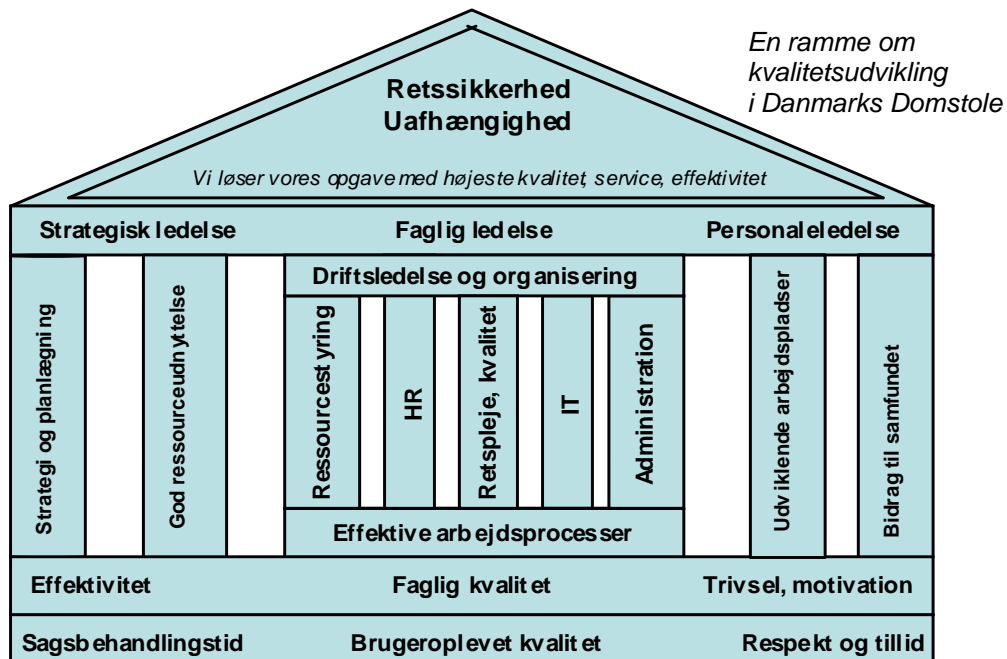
En ramme om kvalitetsudvikling i Danmarks Domstole

Retssikkerhed
Uafhængighed

Vi løser vores opgave med højeste kvalitet, service, effektivitet

Strategisk ledelse
Faglig ledelse
Personaleledelse

Strategi og planlægning
God ressourceudnyttelse

Driftsledelse og organisering

Ressourcestyring
HR
Retspleje, kvalitet
IT
Administration

Effektive arbejdsprocesser

Udviklende arbejdspladser
Bidrag til samfundet

Effektivitet
Faglig kvalitet
Trivsel, motivation

Sagsbehandlingstid
Brugeroplevet kvalitet
Respekt og tillid